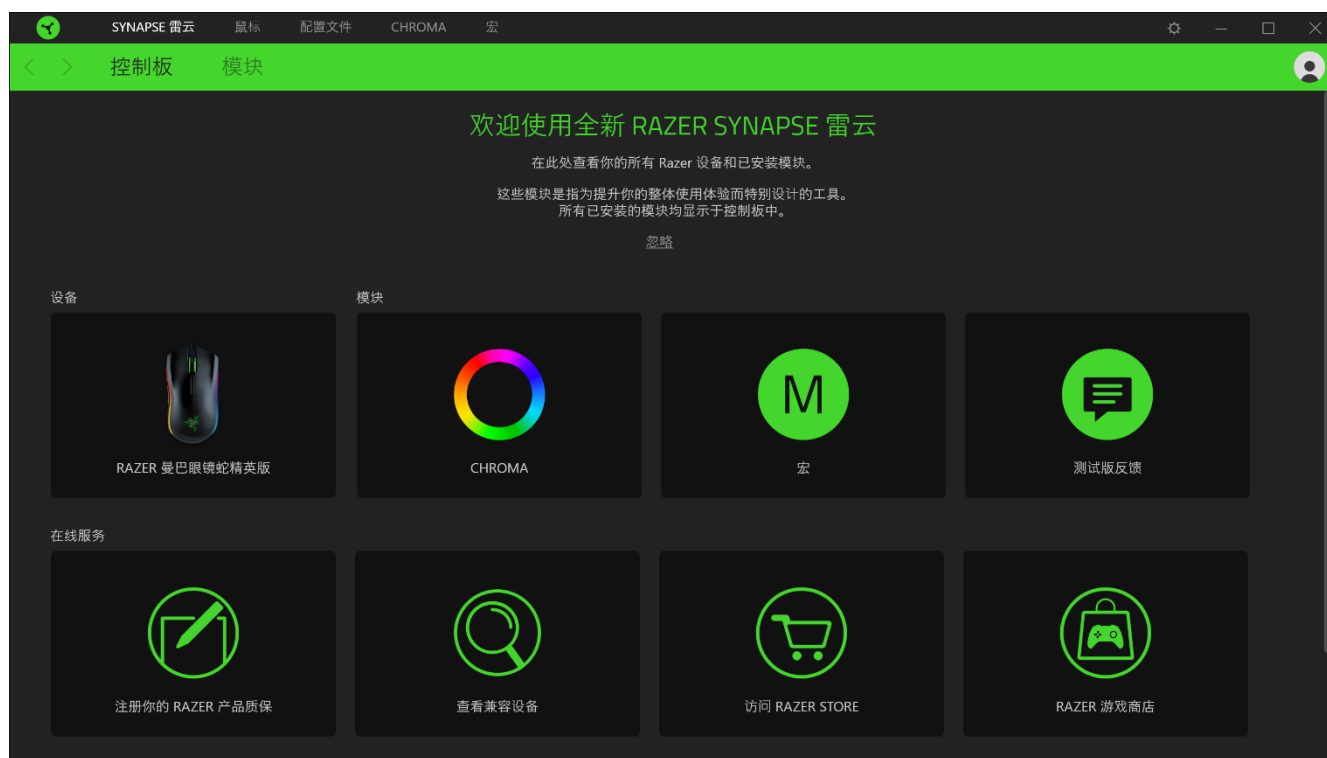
SYNAPSE 雷云 鼠标 配置文件 CHROMA 宏

控制板 模块

欢迎使用全新 RAZER SYNAPSE 雷云

在此处查看你的所有 Razer 设备和已安装模块。

这些模块是指为提升你的整体使用体验而特别设计的工具。
所有已安装的模块均显示于控制板中。

忽略

设备

模块

RAZER 曼巴眼镜蛇精英版

CHROMA

M

宏

测试版反馈

在线服务

注册你的 RAZER 产品质保

查看兼容设备

访问 RAZER STORE

RAZER 游戏商店